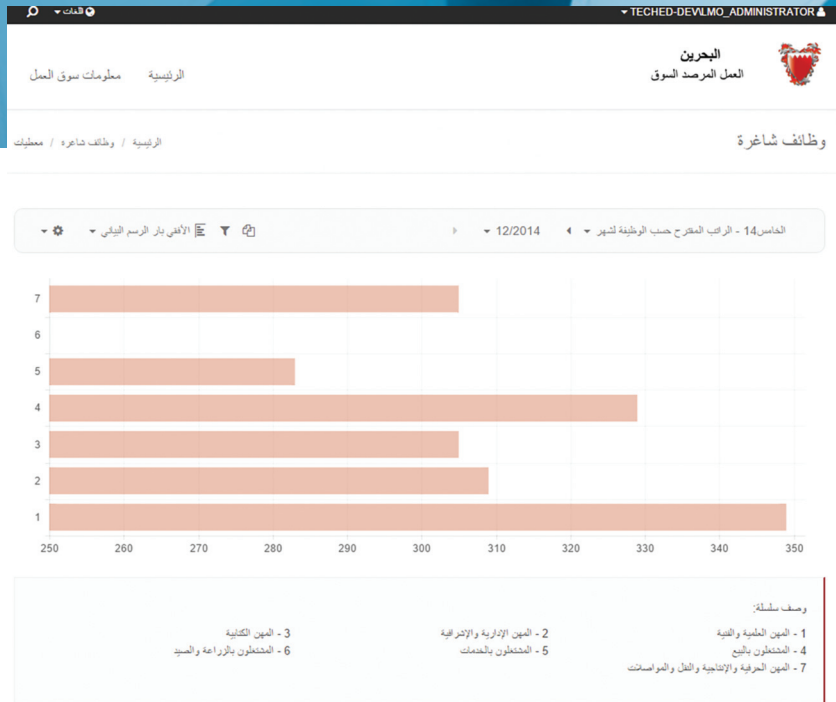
TECHED-DEV\LMO_ADMINISTRATOR
لغات

البحرين
العمل المرصد السوق

الرئيسية معلومات سوق العمل

وظائف شاغرة

الرئيسية / وظائف شاغرة / معطيات

الخامس14 - الراتب المقترح حسب الوظيفة لشهر
12/2014
الأفقي بار الرسم البياني

7
6
5
4
3
2
1

250 260 270 280 290 300 310 320 330 340 350

وصف سلسلة:
1 - المهن العلمية والفنية
2 - المهن الإدارية والإشرافية
3 - المهن الكتابية
4 - المشتغلون بالبيع
5 - المشتغلون بالخدمات
6 - المشتغلون بالزراعة والصيد
7 - المهن الحرفية والإنتاجية والنقل والمواصلات